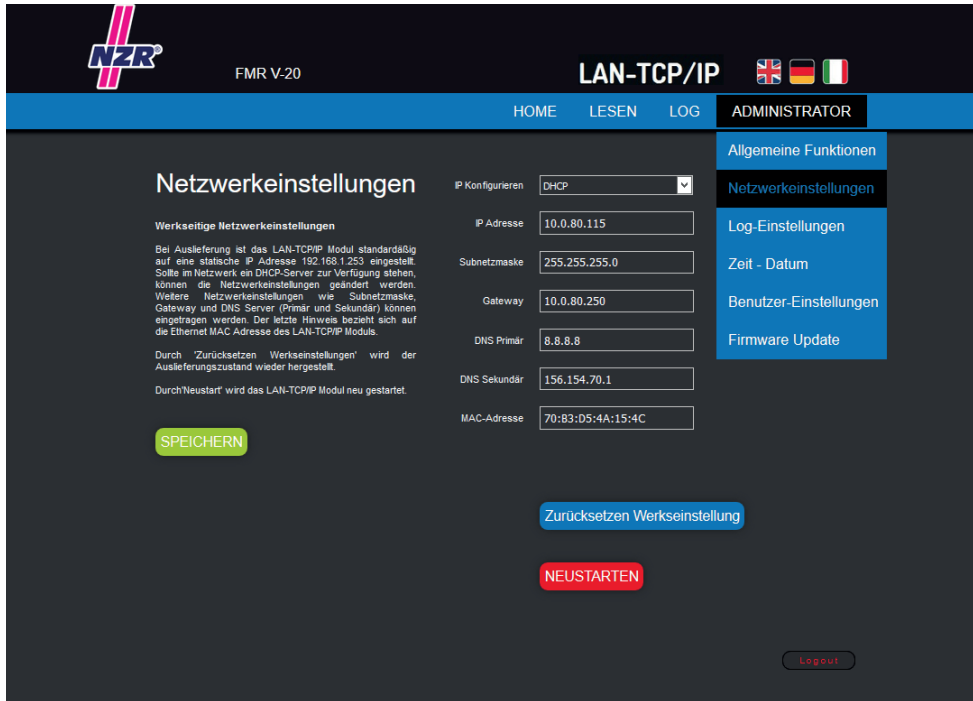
NZR®

FMR V-20

LAN-TCP/IP

HOME LESEN LOG ADMINISTRATOR

Allgemeine Funktionen
Netzwerkeinstellungen
Log-Einstellungen
Zeit - Datum
Benutzer-Einstellungen
Firmware Update

Netzwerkeinstellungen

Werkseitige Netzwerkeinstellungen

Bei Auslieferung ist das LAN-TCP/IP Modul standardäßig auf eine statische IP Adresse 192.168.1.253 eingestellt. Sollte im Netzwerk ein DHCP-Server zur Verfügung stehen, können die Netzwerkeinstellungen geändert werden. Weitere Netzwerkeinstellungen wie Subnetzmaske, Gateway und DNS Server (Primär und Sekundär) können eingetragen werden. Der letzte Hinweis bezieht sich auf die Ethernet MAC Adresse des LAN-TCP/IP Moduls.

Durch 'Zurücksetzen Werkseinstellungen' wird der Auslieferungszustand wieder hergestellt.

Durch'Neustart' wird das LAN-TCP/IP Modul neu gestartet.

SPEICHERN

IP Konfigurieren DHCP
IP Adresse 10.0.80.115
Subnetzmaske 255.255.255.0
Gateway 10.0.80.250
DNS Primär 8.8.8.8
DNS Sekundär 156.154.70.1
MAC-Adresse 70:B3:D5:4A:15:4C

Zurücksetzen Werkseinstellung

NEUSTARTEN

Logout